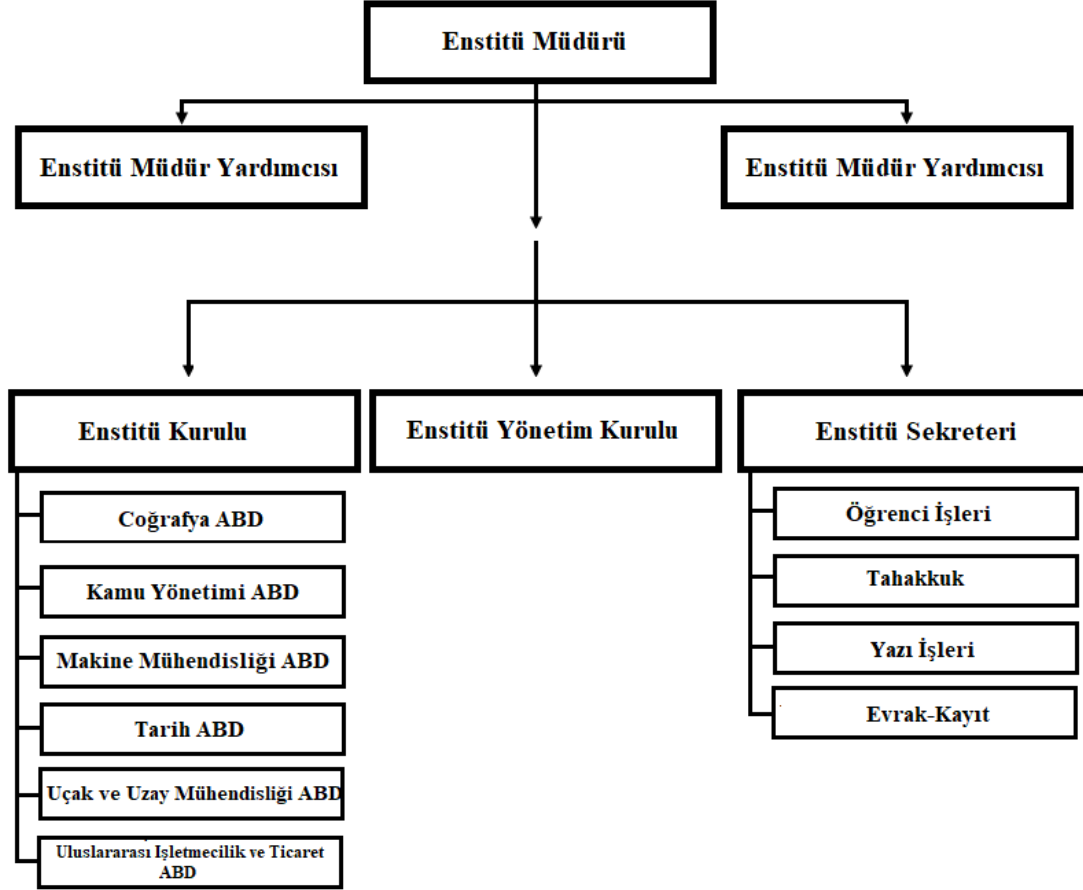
Enstitü Müdürü

Enstitü Müdür Yardımcısı

Enstitü Müdür Yardımcısı

Enstitü Kurulu

Enstitü Yönetim Kurulu

Enstitü Sekreteri

Coğrafya ABD

Kamu Yönetimi ABD

Makine Mühendisliği ABD

Tarih ABD

Uçak ve Uzay Mühendisliği ABD

Uluslararası İşletmecilik ve Ticaret ABD

Öğrenci İşleri

Tahakkuk

Yazı İşleri

Evrak-Kayıt